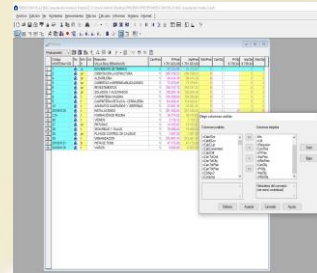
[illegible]
Archivo Edición Ver Opciones Herramientas Mercado Cálculo Utilidades Ventana Ayuda
Presupuesto
Código
Resumen
MOVIMIENTO DE TIERRAS
CIMENTACION Y ESTRUCTURAS
ALBAÑILERIA
CUBIERTAS E IMPERMEABILIZACIONES
REVESTIMIENTOS
SOLADOS Y ALICATADOS
CARPINTERIA MADERA
CARPINTERIA METALICA Y CERRAJERIA
INSTALACIONES ELECTRICAS Y TELEFONIA
FONTANERIA
VENTILACION
PINTURAS
SEGURIDAD Y SALUD
PLAN DE CONTROL DE CALIDAD
URBANIZACIÓN
GESTIÓN DE RESIDUOS
Elegir columnas visibles
Columnas posibles
Columnas elegidas
Aceptar
Cancelar
Ayuda